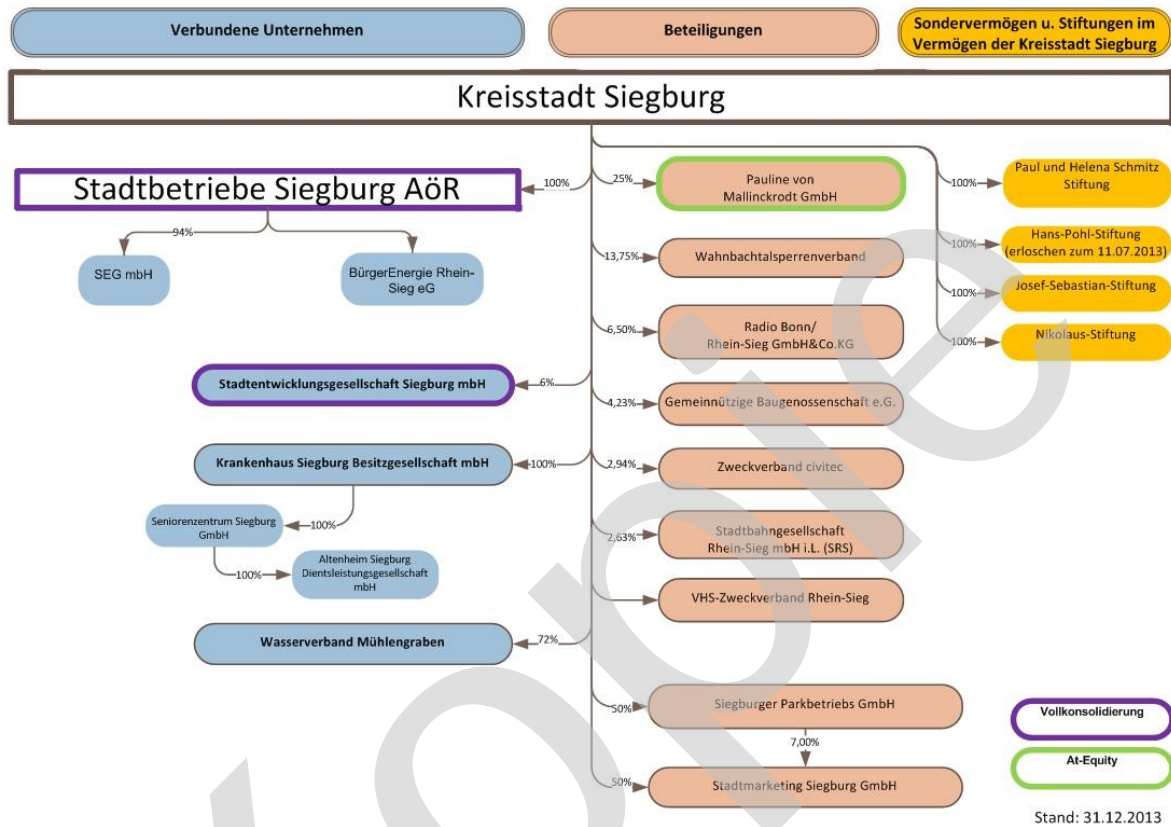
Verbundene Unternehmen

Beteiligungen

Sondervermögen u. Stiftungen im Vermögen der Kreisstadt Siegburg

Kreisstadt Siegburg

100%

Stadtbetriebe Siegburg AöR

94%

SEG mbH

BürgerEnergie Rhein-Sieg eG

25%

Pauline von Mallinckrodt GmbH

13,75%

Wahnbachtalsperrenverband

6,50%

Radio Bonn/ Rhein-Sieg GmbH&Co.KG

6%

Stadtentwicklungsgesellschaft Siegburg mbH

4,23%

Gemeinnützige Baugenossenschaft e.G.

Krankenhaus Siegburg Besitzgesellschaft mbH

100%

2,94%

Zweckverband civitec

100%

Seniorenzentrum Siegburg GmbH

100%

Altenheim Siegburg Dientsleistungsgesellschaft mbH

2,63%

Stadtbahngesellschaft Rhein-Sieg mbH i.L. (SRS)

VHS-Zweckverband Rhein-Sieg

Wasserverband Mühlengraben

72%

50%

Siegburger Parkbetriebs GmbH

7,00%

50%

Stadtmarketing Siegburg GmbH

100%

Paul und Helena Schmitz Stiftung

100%

Hans-Pohl-Stiftung (erloschen zum 11.07.2013)

100%

Josef-Sebastian-Stiftung

100%

Nikolaus-Stiftung

Vollkonsolidierung

At-Equity

Stand: 31.12.2013